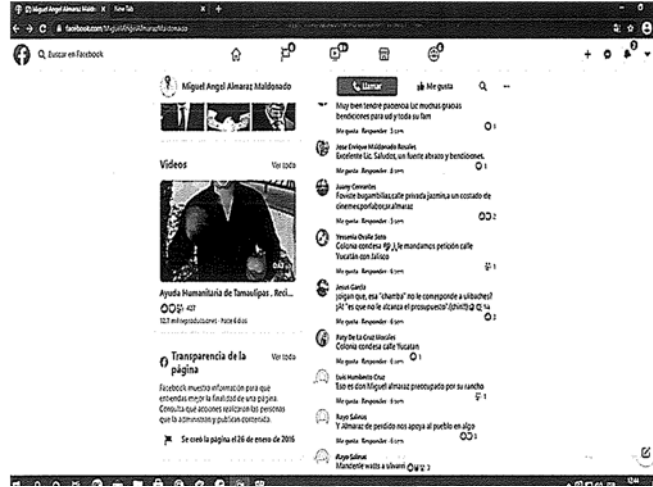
(2) Miguel Angel Almaraz Maldo... × New Tab × +

facebook.com/MiguelAngelAlmarazMaldonado

Q Buscar en Facebook

Miguel Angel Almaraz Maldonado

Llamar

Me gusta

Muy bien tendré paciencia Lic muchas gracias bendiciones para ud y toda su fam

Me gusta · Responder · 3 sem

Jose Enrique Maldonado Rosales
Excelente Lic. Saludos, un fuerte abrazo y bendiciones.

Me gusta · Responder · 4 sem

Juany Cervantes
Fovisste bugambilias calle privada jazmin a un costado de cinemex porfabor.sr.almaraz

Me gusta · Responder · 5 sem

Yesenia Ovalle Soto
Colonia condesa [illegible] le mandamos petición calle Yucatán con Jalisco

Me gusta · Responder · 6 sem

Jesus Garcia
¿oigan que, esa "chamba" no le corresponde a ulibaches? jiji "es que no le alcanza el presupuesto" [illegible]

Me gusta · Responder · 6 sem

Paty De La Cruz Morales
Colonia condesa calle Yucatan

Me gusta · Responder · 6 sem

Luis Humberto Cruz
Eso es don Miguel almaraz preocupado por su rancho

Me gusta · Responder · 6 sem

Rayo Salinas
Y Almaraz de perdido nos apoya al pueblo en algo

Me gusta · Responder · 6 sem

Rayo Salinas
Mandenle watts a silvanil

Videos
Ver todo

Ayuda Humanitaria de Tamaulipas , Reci...
427
12,1 mil reproducciones · Hace 6 días

Transparencia de la página
Ver todo

Facebook muestra información para que entiendas mejor la finalidad de una página. Consulta qué acciones realizan las personas que la administran y publican contenido.

Se creó la página el 26 de enero de 2016